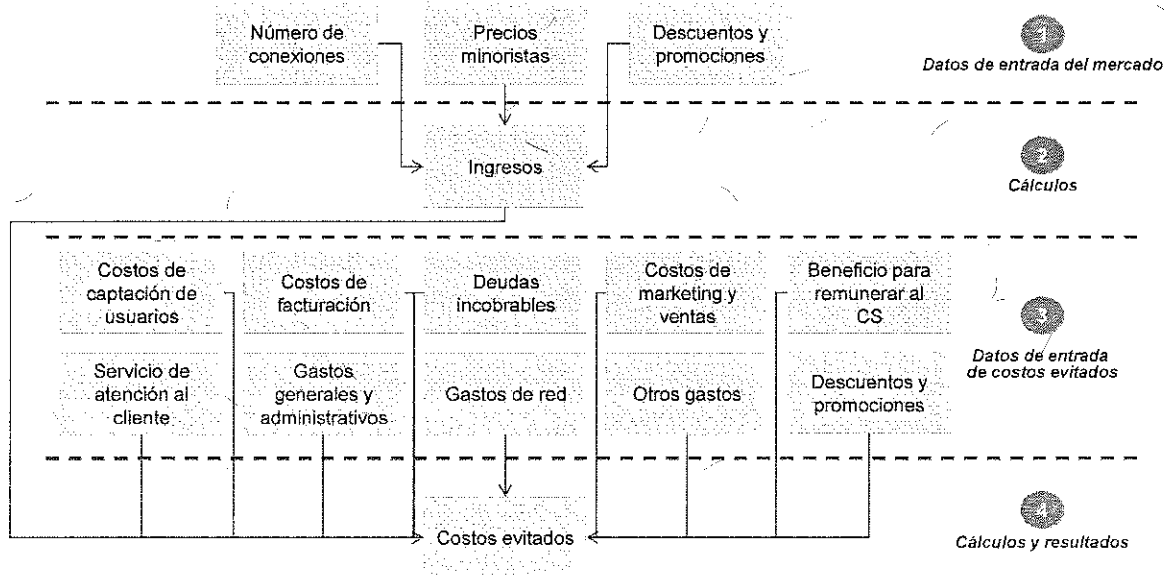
Número de conexiones

Precios minoristas

Descuentos y promociones

1
Datos de entrada del mercado

Ingresos

2
Cálculos

Costos de captación de usuarios

Costos de facturación

Deudas incobrables

Costos de marketing y ventas

Beneficio para remunerar al CS

Servicio de atención al cliente

Gastos generales y administrativos

Gastos de red

Otros gastos

Descuentos y promociones

3
Datos de entrada de costos evitados

Costos evitados

4
Cálculos y resultados